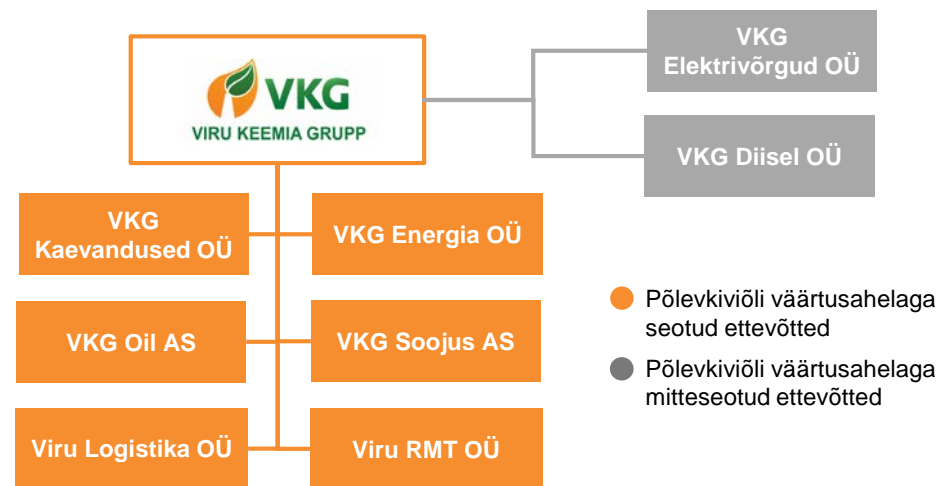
VKG
VIRU KEEMIA GRUPP

VKG Elektrivõrgud OÜ

VKG Diisel OÜ

VKG Kaevandused OÜ

VKG Energia OÜ

VKG Oil AS

VKG Soojus AS

Viru Logistika OÜ

Viru RMT OÜ

Põlevkiviõli väärtusahelaga seotud ettevõtted

Põlevkiviõli väärtusahelaga mitteseotud ettevõtted